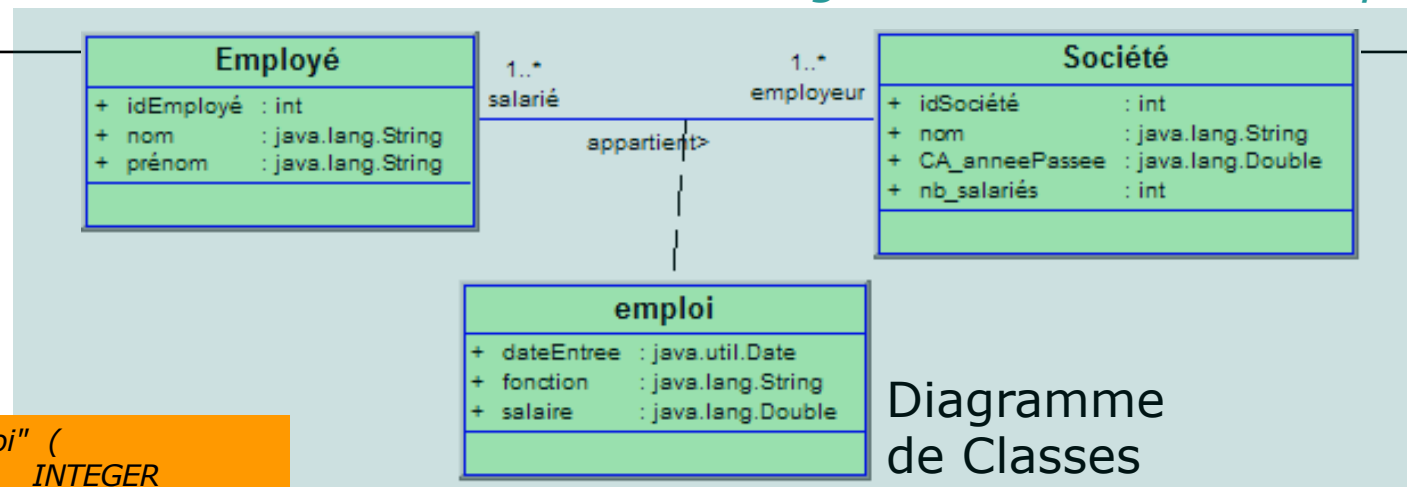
Employé
+ idEmployé : int
+ nom : java.lang.String
+ prénom : java.lang.String

1..*
salarié

appartient>

1..*
employeur

Société
+ idSociété : int
+ nom : java.lang.String
+ CA_anneePassee : java.lang.Double
+ nb_salariés : int

emploi
+ dateEntree : java.util.Date
+ fonction : java.lang.String
+ salaire : java.lang.Double

Diagramme de Classes

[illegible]oi" (
INTEGER